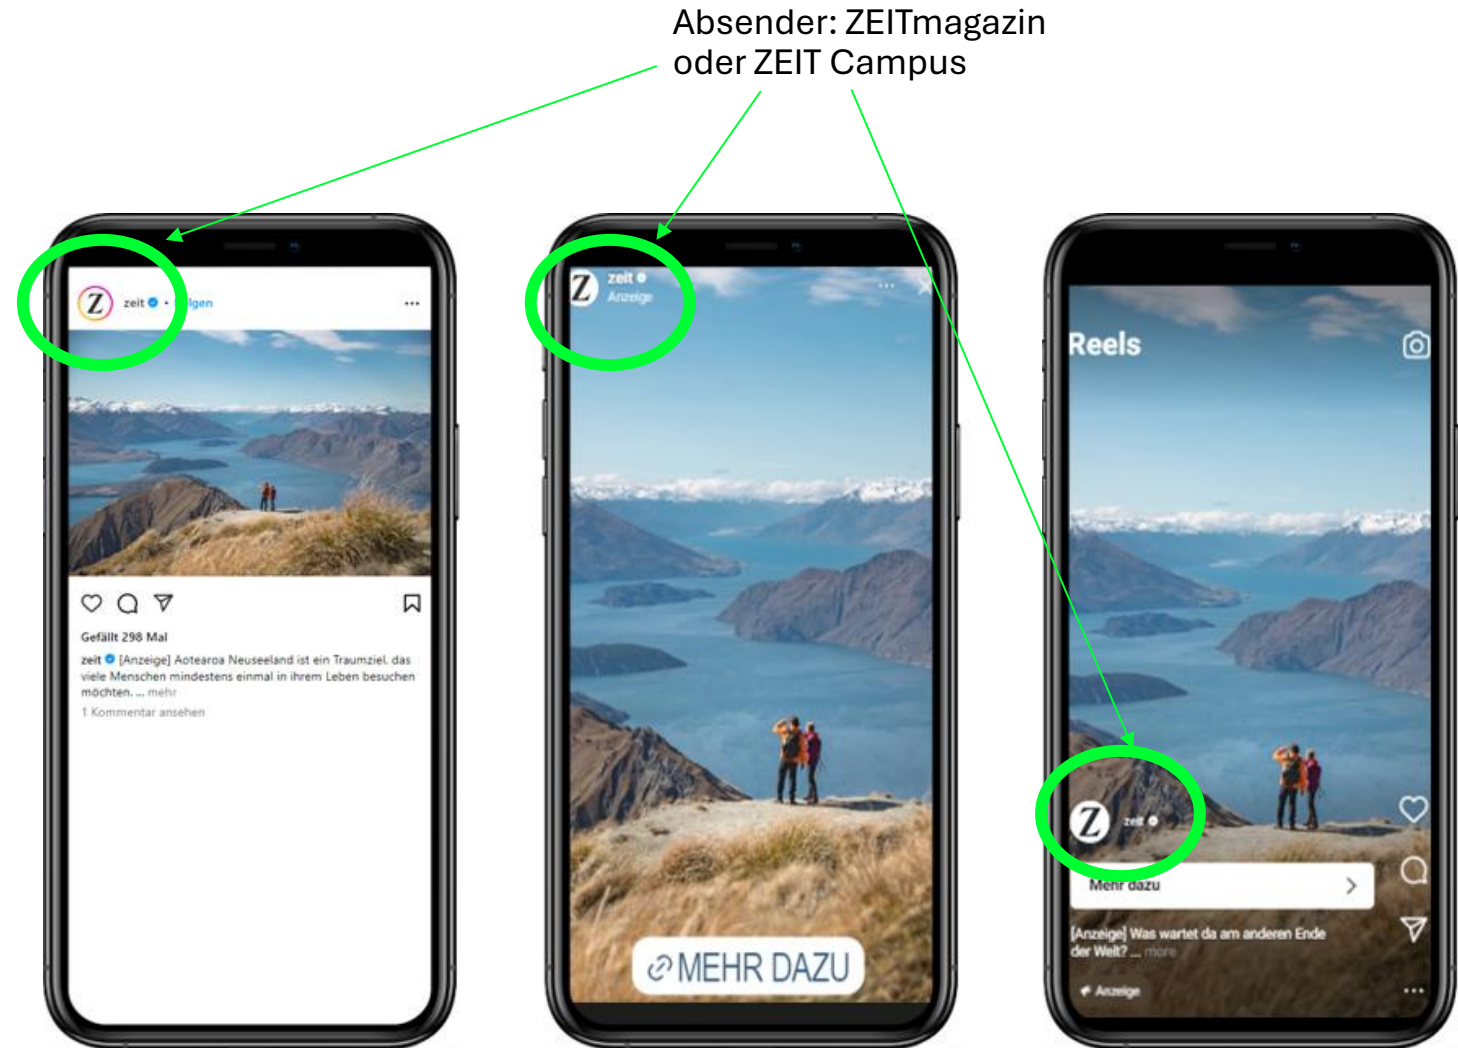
Absender: ZEITmagazin oder ZEIT Campus

zeit • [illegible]lgen

Gefällt 298 Mal

zeit [Anzeige] Aotearoa Neuseeland ist ein Traumziel, das viele Menschen mindestens einmal in ihrem Leben besuchen möchten. ... mehr

1 Kommentar ansehen

zeit
Anzeige

MEHR DAZU

Reels

zeit

Mehr dazu

[Anzeige] Was wartet da am anderen Ende der Welt? ... more

Anzeige